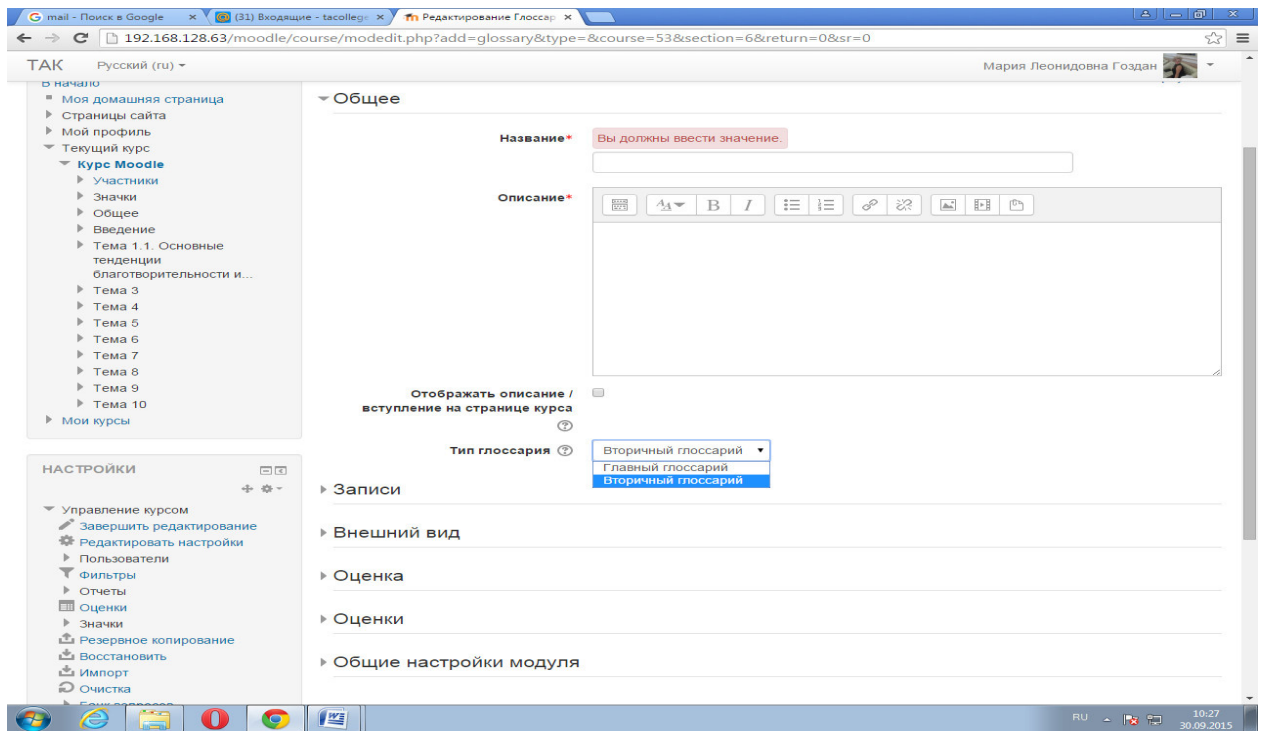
mail - Поиск в Google ×
(31) Входящие - tacollege ×
Редактирование Глоссар ×

192.168.128.63/moodle/course/modedit.php?add=glossary&type=&course=53&section=6&return=0&sr=0

ТАК Русский (ru)
Мария Леонидовна Гоздан

В начало
Моя домашняя страница
Страницы сайта
Мой профиль
Текущий курс
Курс Moodle
Участники
Значки
Общее
Введение
Тема 1.1. Основные тенденции благотворительности и...
Тема 3
Тема 4
Тема 5
Тема 6
Тема 7
Тема 8
Тема 9
Тема 10
Мои курсы

НАСТРОЙКИ
Управление курсом
Завершить редактирование
Редактировать настройки
Пользователи
Фильтры
Отчеты
Оценки
Значки
Резервное копирование
Восстановить
Импорт
Очистка
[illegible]

Общее
Название* Вы должны ввести значение.
Описание*
Отображать описание / вступление на странице курса
Тип глоссария
Вторичный глоссарий
Главный глоссарий
Вторичный глоссарий
Записи
Внешний вид
Оценка
Оценки
Общие настройки модуля

RU 10:27 30.09.2015